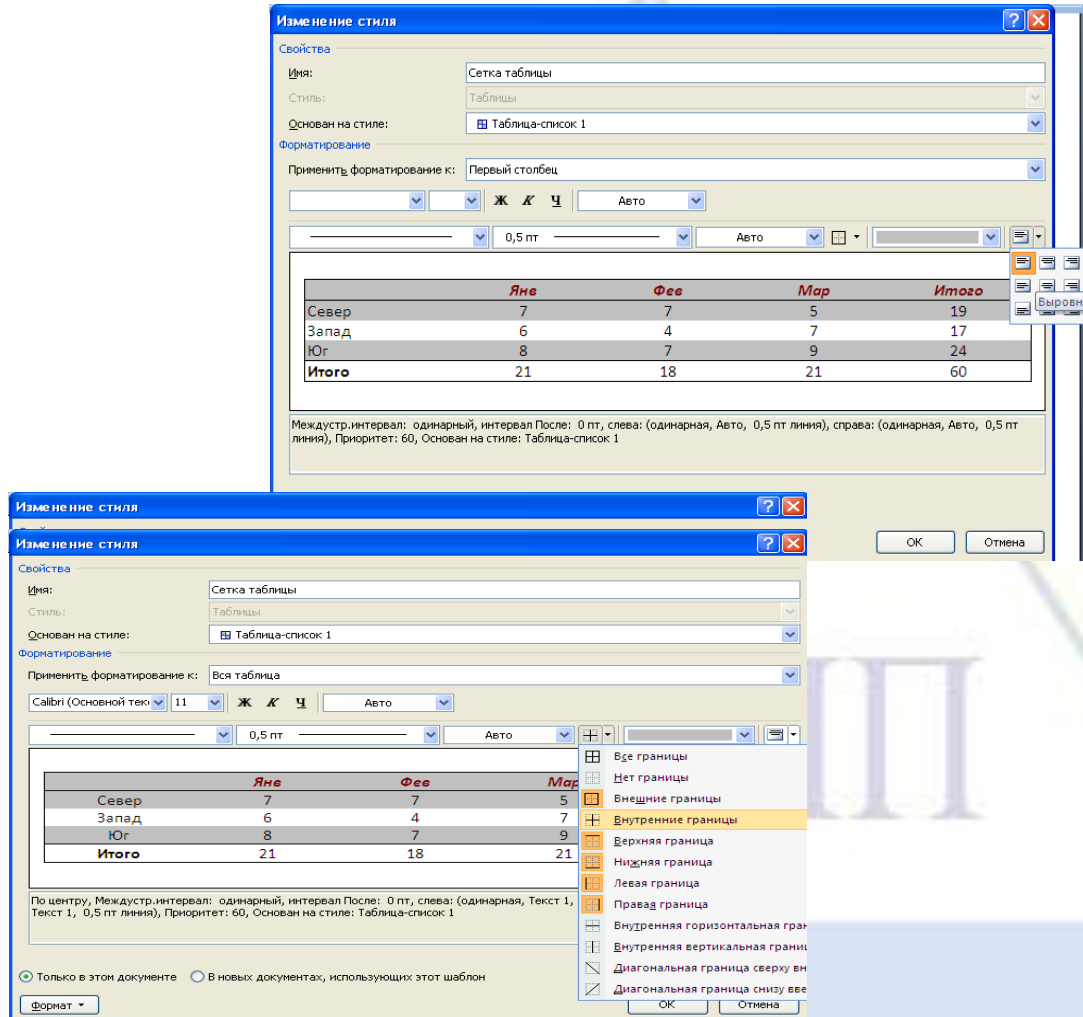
Изменение стиля

Свойства

Имя: Сетка таблицы

Стиль: Таблицы

Основан на стиле: Таблица-список 1

Форматирование

Применить форматирование к: Первый столбец

Ж К Ч Авто

0,5 пт Авто

|  | Яне | Фев | Мар | Итого |
|---|---|---|---|---|
| Север | 7 | 7 | 5 | 19 |
| Запад | 6 | 4 | 7 | 17 |
| Юг | 8 | 7 | 9 | 24 |
| Итого | 21 | 18 | 21 | 60 |

Выровн

Междустр.интервал: одинарный, интервал После: 0 пт, слева: (одинарная, Авто, 0,5 пт линия), справа: (одинарная, Авто, 0,5 пт линия), Приоритет: 60, Основан на стиле: Таблица-список 1

ОК Отмена

Изменение стиля

Изменение стиля

Свойства

Имя: Сетка таблицы

Стиль: Таблицы

Основан на стиле: Таблица-список 1

Форматирование

Применить форматирование к: Вся таблица

Calibri (Основной текс 11 Ж К Ч Авто

0,5 пт Авто

|  | Яне | Фев | Мар |
|---|---|---|---|
| Север | 7 | 7 | 5 |
| Запад | 6 | 4 | 7 |
| Юг | 8 | 7 | 9 |
| Итого | 21 | 18 | 21 |

Все границы
Нет границы
Внешние границы
Внутренние границы
Верхняя граница
Нижняя граница
Левая граница
Правая граница
Внутренняя горизонтальная гран
Внутренняя вертикальная границ
Диагональная граница сверху вн
Диагональная граница снизу вве

По центру, Междустр.интервал: одинарный, интервал После: 0 пт, слева: (одинарная, Текст 1, Текст 1, 0,5 пт линия), Приоритет: 60, Основан на стиле: Таблица-список 1

Только в этом документе В новых документах, использующих этот шаблон

Формат ОК Отмена